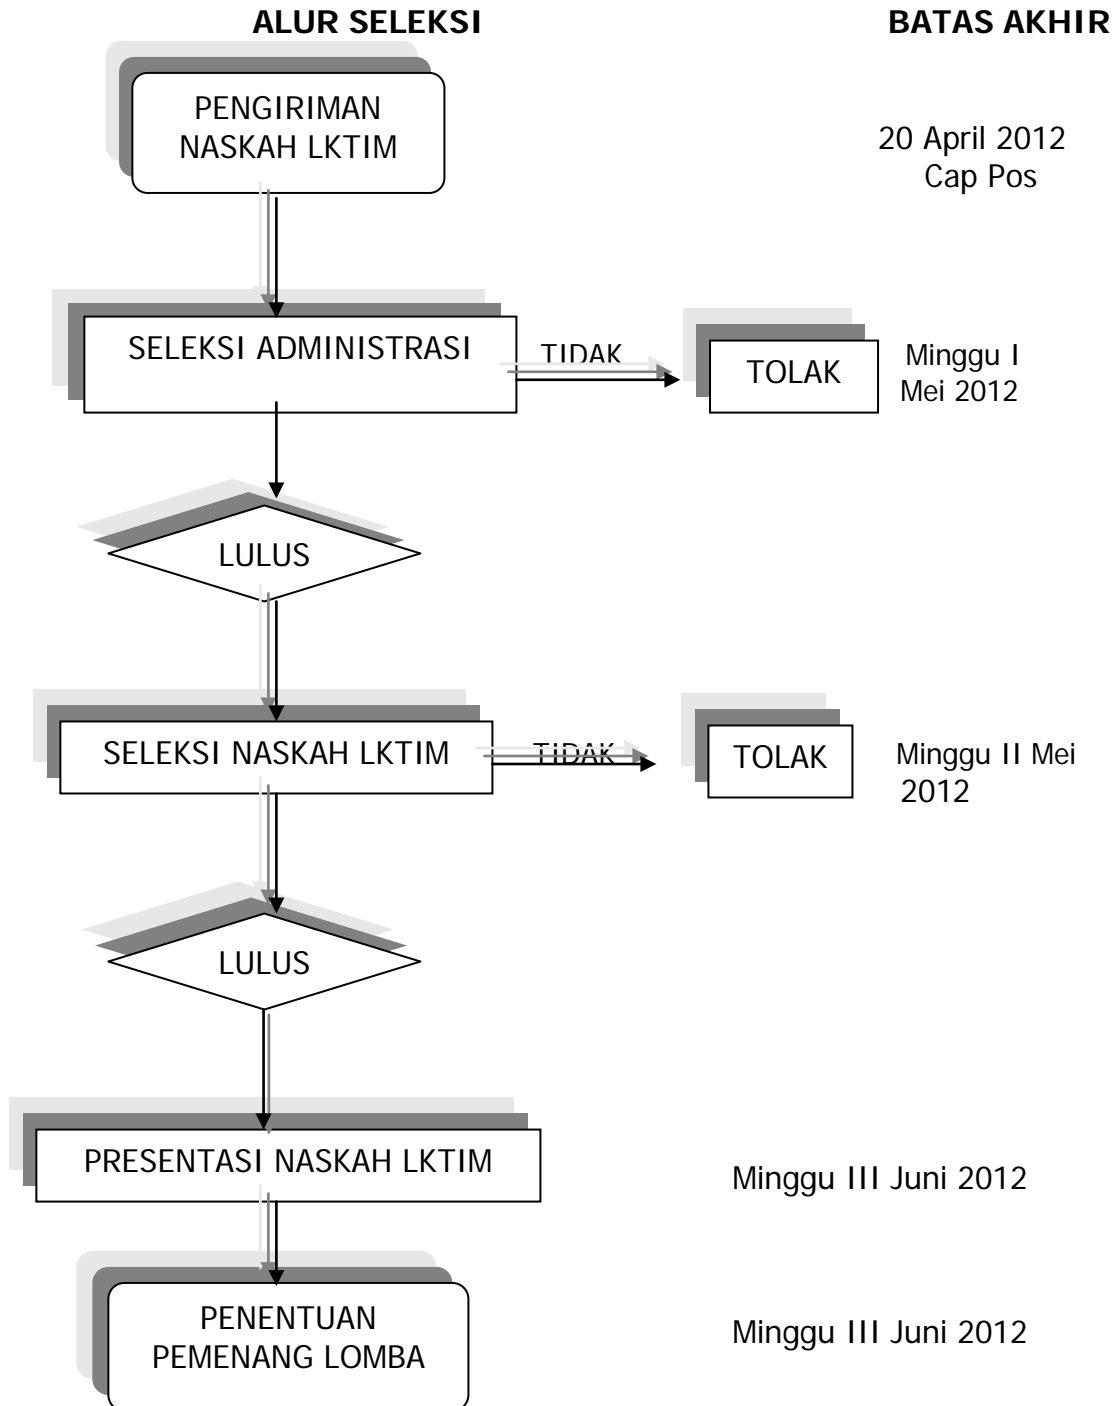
ALUR SELEKSI

BATAS AKHIR

PENGIRIMAN NASKAH LKTIM

20 April 2012 Cap Pos

SELEKSI ADMINISTRASI

TIDAK

TOLAK

Minggu I Mei 2012

LULUS

SELEKSI NASKAH LKTIM

TIDAK

TOLAK

Minggu II Mei 2012

LULUS

PRESENTASI NASKAH LKTIM

Minggu III Juni 2012

PENENTUAN PEMENANG LOMBA

Minggu III Juni 2012